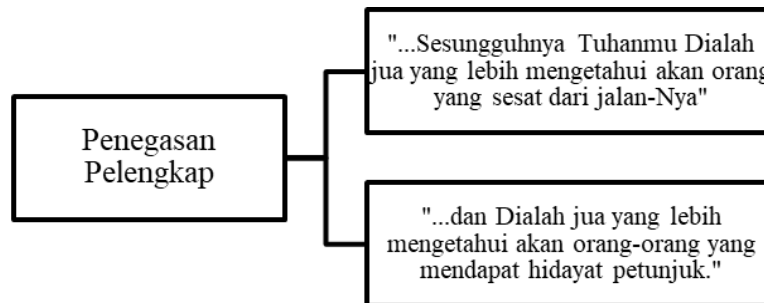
Penegasan Pelengkap

"...Sesungguhnya Tuhanmu Dialah jua yang lebih mengetahui akan orang yang sesat dari jalan-Nya"

"...dan Dialah jua yang lebih mengetahui akan orang-orang yang mendapat hidayat petunjuk."